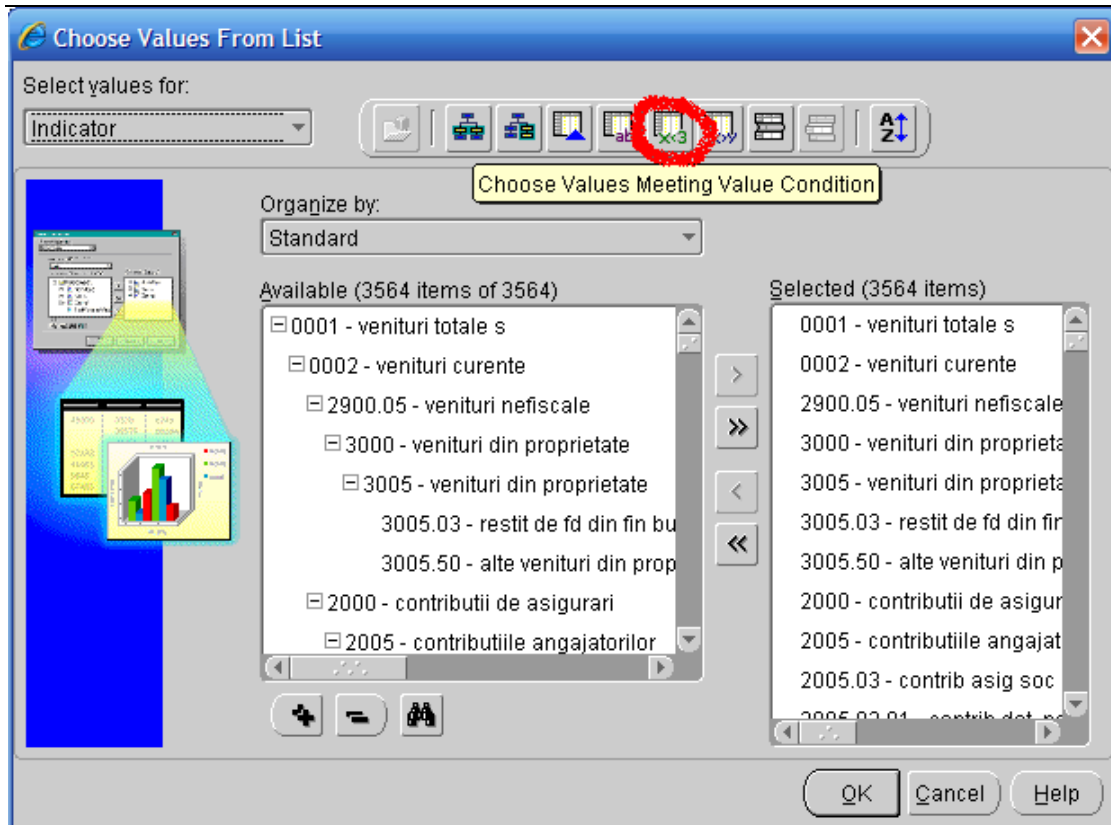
Choose Values From List

Select values for:

Indicator

Choose Values Meeting Value Condition

Organize by:

Standard

Available (3564 items of 3564)

0001 - venituri totale s
0002 - venituri curente
2900.05 - venituri nefiscale
3000 - venituri din proprietate
3005 - venituri din proprietate
3005.03 - restit de fd din fin bu
3005.50 - alte venituri din prop
2000 - contributii de asigurari
2005 - contributiile angajatorilor

Selected (3564 items)

0001 - venituri totale s
0002 - venituri curente
2900.05 - venituri nefiscale
3000 - venituri din proprieta
3005 - venituri din proprieta
3005.03 - restit de fd din fir
3005.50 - alte venituri din p
2000 - contributii de asigur
2005 - contributiile angajat
2005.03 - contrib asig soc
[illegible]

OK
Cancel
Help